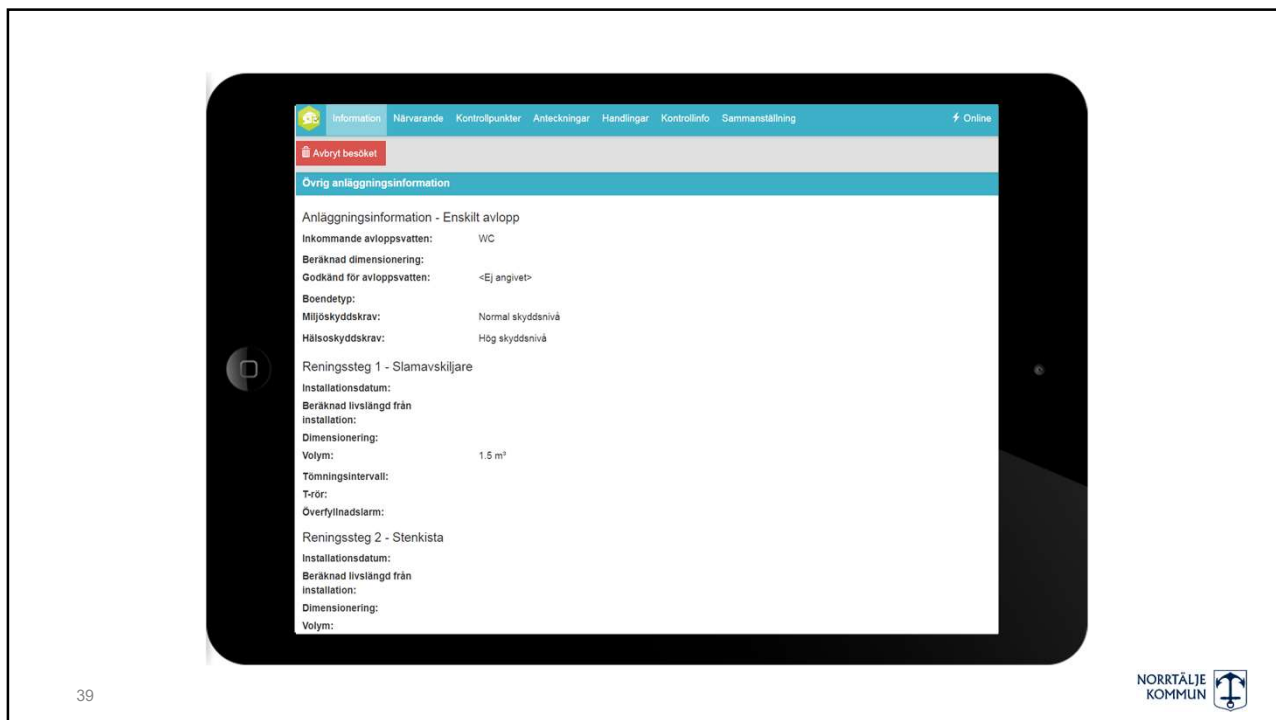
Information Närvarande Kontrollpunkter Anteckningar Handlingar Kontrollinfo Sammanställning

Online

Avbryt besöket

Övrig anläggningsinformation

Anläggningsinformation - Enskilt avlopp

| | |
|---|---|
| Inkommande avloppsvatten: | WC |
| Beräknad dimensionering: | |
| Godkänd för avloppsvatten: | <Ej angivet> |
| Boendetyp: | |
| Miljöskyddskrav: | Normal skyddsnivå |
| Hälsoskyddskrav: | Hög skyddsnivå |

Reningssteg 1 - Slamavskiljare

| | |
|---|---|
| Installationsdatum: | |
| Beräknad livslängd från installation: | |
| Dimensionering: | |
| Volym: | 1.5 m³ |
| Tömningsintervall: | |
| T-rör: | |
| Överfyllnadslarm: | |

Reningssteg 2 - Stenkista

| | |
|---|---|
| Installationsdatum: | |
| Beräknad livslängd från installation: | |
| Dimensionering: | |
| Volym: | |

39

NORRTÄLJE KOMMUN